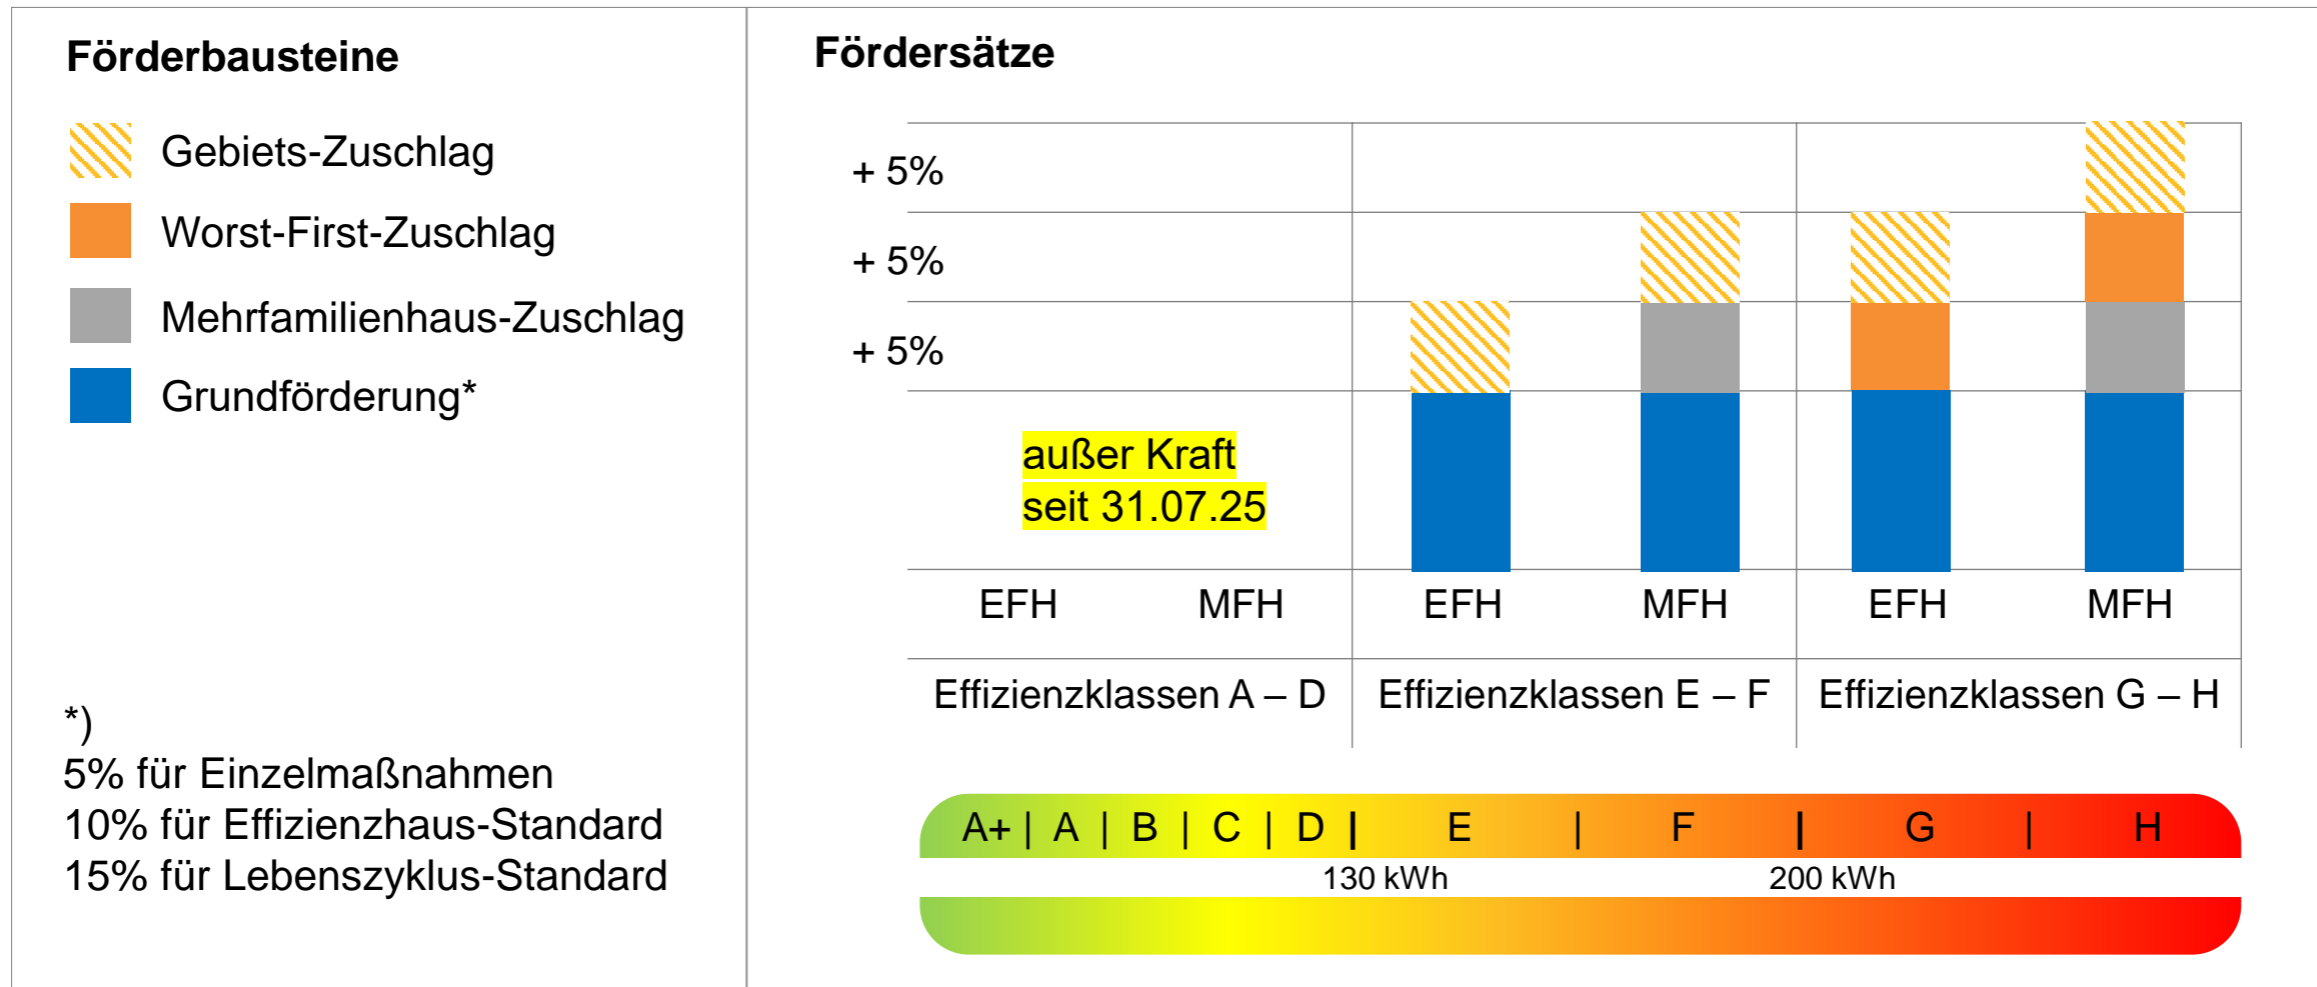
Förderbausteine

Gebiets-Zuschlag

Worst-First-Zuschlag

Mehrfamilienhaus-Zuschlag

Grundförderung*

*)
5% für Einzelmaßnahmen
10% für Effizienzhaus-Standard
15% für Lebenszyklus-Standard

Fördersätze

+ 5%
+ 5%
+ 5%

außer Kraft
seit 31.07.25

| EFH | MFH | EFH | MFH | EFH | MFH |
|---|---|---|---|---|---|
| Effizienzklassen A – D | | Effizienzklassen E – F | | Effizienzklassen G – H | |

A+ | A | B | C | D | E | F | G | H

130 kWh
200 kWh